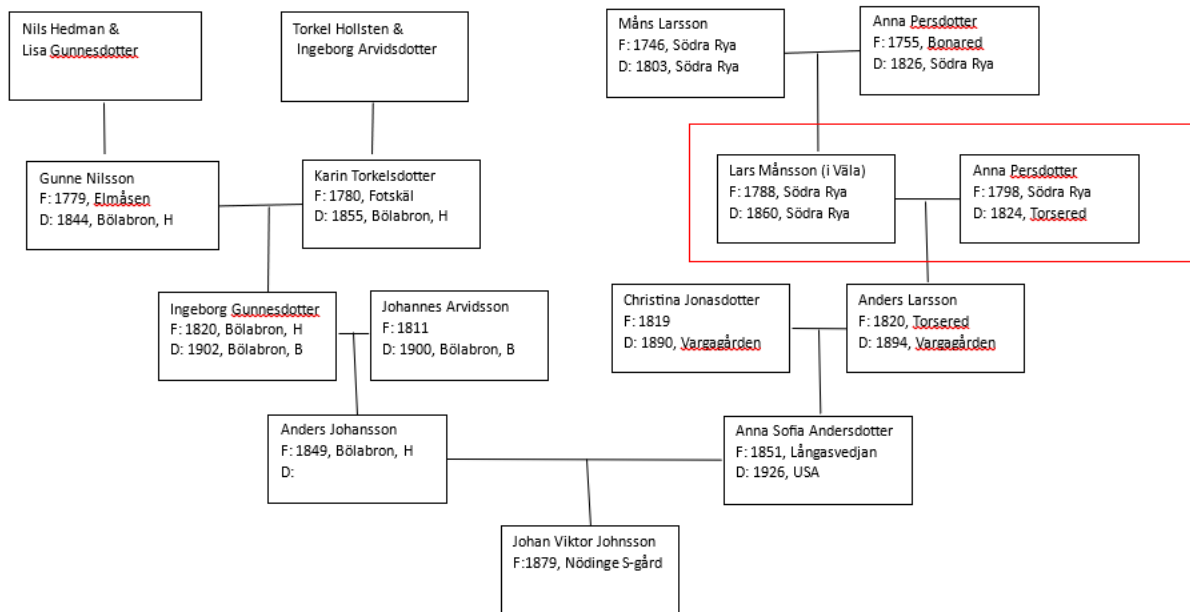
Nils Hedman &
Lisa Gunnesdotter

Torkel Hollsten &
Ingeborg Arvidsdotter

Måns Larsson
F: 1746, Södra Rya
D: 1803, Södra Rya

Anna Persdotter
F: 1755, Bonared
D: 1826, Södra Rya

Gunne Nilsson
F: 1779, Elmåsen
D: 1844, Bölabron, H

Karin Torkelsdotter
F: 1780, Fotskäl
D: 1855, Bölabron, H

Lars Månsson (i Väla)
F: 1788, Södra Rya
D: 1860, Södra Rya

Anna Persdotter
F: 1798, Södra Rya
D: 1824, Torsered

Ingeborg Gunnesdotter
F: 1820, Bölabron, H
D: 1902, Bölabron, B

Johannes Arvidsson
F: 1811
D: 1900, Bölabron, B

Christina Jonasdotter
F: 1819
D: 1890, Vargagården

Anders Larsson
F: 1820, Torsered
D: 1894, Vargagården

Anders Johansson
F: 1849, Bölabron, H
D:

Anna Sofia Andersdotter
F: 1851, Långasvedjan
D: 1926, USA

Johan Viktor Johnsson
F:1879, Nödinge S-gård